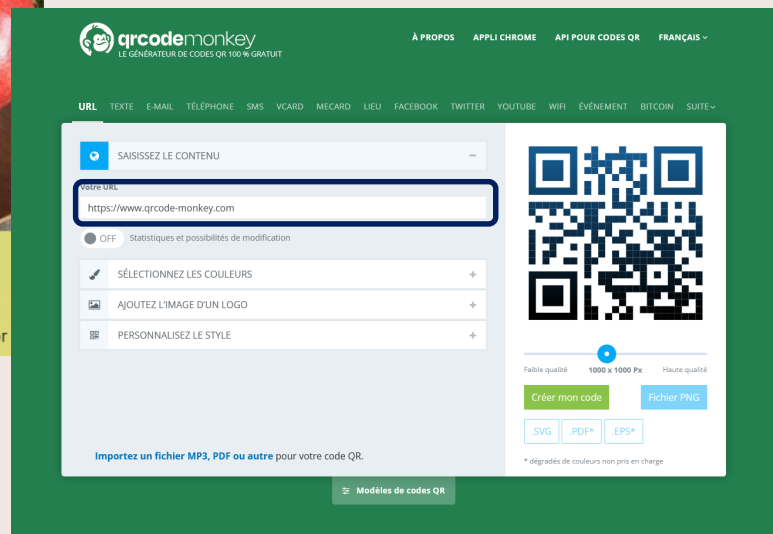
qrcodemonkey
LE GÉNÉRATEUR DE CODES QR 100 % GRATUIT

À PROPOS APPLI CHROME API POUR CODES QR FRANÇAIS

URL TEXTE E-MAIL TÉLÉPHONE SMS VCARD MECARD LIEU FACEBOOK TWITTER YOUTUBE WIFI ÉVÉNEMENT BITCOIN SUITE

SAISISSEZ LE CONTENU –

Votre URL
https://www.qrcode-monkey.com

OFF Statistiques et possibilités de modification

SÉLECTIONNEZ LES COULEURS +

AJOUTEZ L'IMAGE D'UN LOGO +

PERSONNALISEZ LE STYLE +

Importez un fichier MP3, PDF ou autre pour votre code QR.

Faible qualité 1000 x 1000 Px Haute qualité

Créer mon code Fichier PNG

.SVG .PDF* .EPS*

* dégradés de couleurs non pris en charge

Modèles de codes QR

r